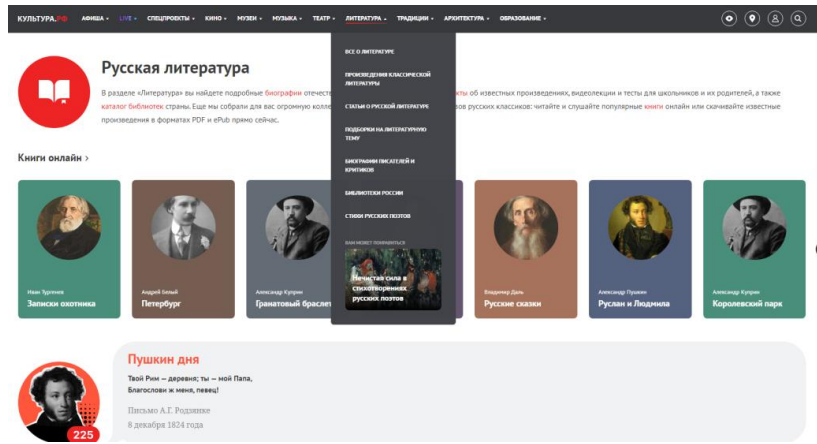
КУЛЬТУРА.РФ АФИША LIVE СПЕЦПРОЕКТЫ КИНО МУЗЕИ МУЗЫКА ТЕАТР ЛИТЕРАТУРА ТРАДИЦИИ АРХИТЕКТУРА ОБРАЗОВАНИЕ

ВСЕ О ЛИТЕРАТУРЕ
ПРОИЗВЕДЕНИЯ КЛАССИЧЕСКОЙ ЛИТЕРАТУРЫ
СТАТЬИ О РУССКОЙ ЛИТЕРАТУРЕ
ПОДБОРКИ НА ЛИТЕРАТУРНУЮ ТЕМУ
БИОГРАФИИ ПИСАТЕЛЕЙ И КРИТИКОВ
БИБЛИОТЕКИ РОССИИ
СТИХИ РУССКИХ ПОЭТОВ
ВАМ МОЖЕТ ПОНРАВИТЬСЯ
Нечистая сила в стихотворениях русских поэтов

Русская литература

В разделе «Литература» вы найдете подробные биографии отечест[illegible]кты об известных произведениях, видеолекции и тесты для школьников и их родителей, а также каталог библиотек страны. Еще мы собрали для вас огромную колле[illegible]ов русских классиков: читайте и слушайте популярные книги онлайн или скачивайте известные произведения в форматах PDF и ePub прямо сейчас.

Книги онлайн >

Иван Тургенев
Записки охотника

Андрей Белый
Петербург

Александр Куприн
Гранатовый браслет

Владимир Даль
Русские сказки

Александр Пушкин
Руслан и Людмила

Александр Куприн
Королевский парк

Пушкин дня

Твой Рим — деревня; ты — мой Папа, Благослови ж меня, певец!

Письмо А.Г. Родзянке
8 декабря 1824 года

225